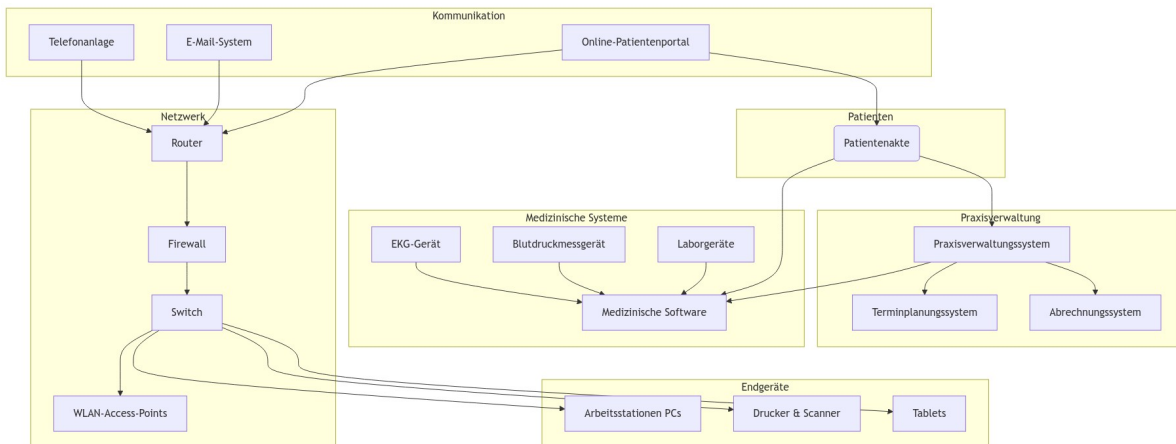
Kommunikation

Telefonanlage

E-Mail-System

Online-Patientenportal

Netzwerk

Router

Firewall

Switch

WLAN-Access-Points

Patienten

Patientenakte

Medizinische Systeme

EKG-Gerät

Blutdruckmessgerät

Laborgeräte

Medizinische Software

Praxisverwaltung

Praxisverwaltungssystem

Terminplanungssystem

Abrechnungssystem

Endgeräte

Arbeitsstationen PCs

Drucker & Scanner

Tablets